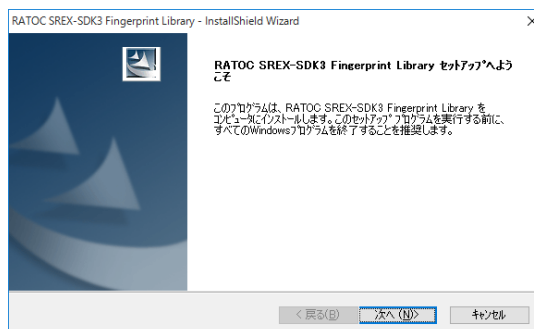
RATOC SREX-SDK3 Fingerprint Library - InstallShield Wizard

RATOC SREX-SDK3 Fingerprint Library セットアップへようこそ

このプログラムは、RATOC SREX-SDK3 Fingerprint Library をコンピュータにインストールします。このセットアッププログラムを実行する前に、すべてのWindowsプログラムを終了することを推奨します。

< 戻る(B)

次へ (N)>

キャンセル